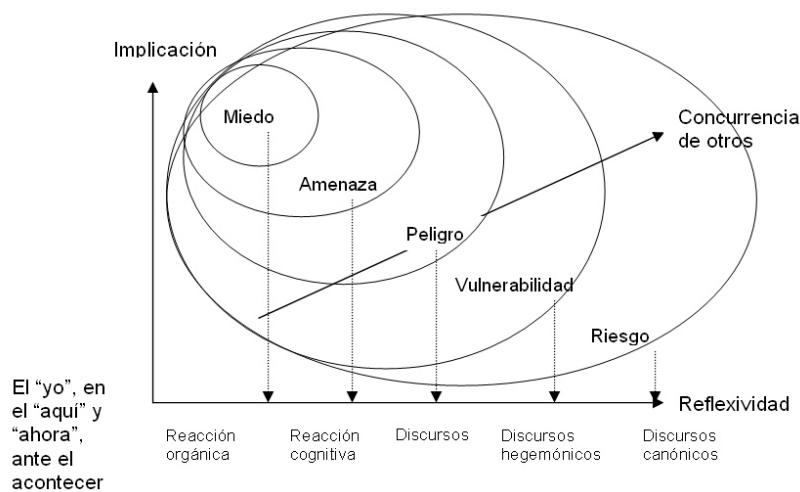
Implicación

Miedo

Concurrencia de otros

Amenaza

Peligro

Vulnerabilidad

Riesgo

El “yo”, en el “aquí” y “ahora”, ante el acontecer

Reflexividad

Reacción orgánica

Reacción cognitiva

Discursos

Discursos hegemónicos

Discursos canónicos